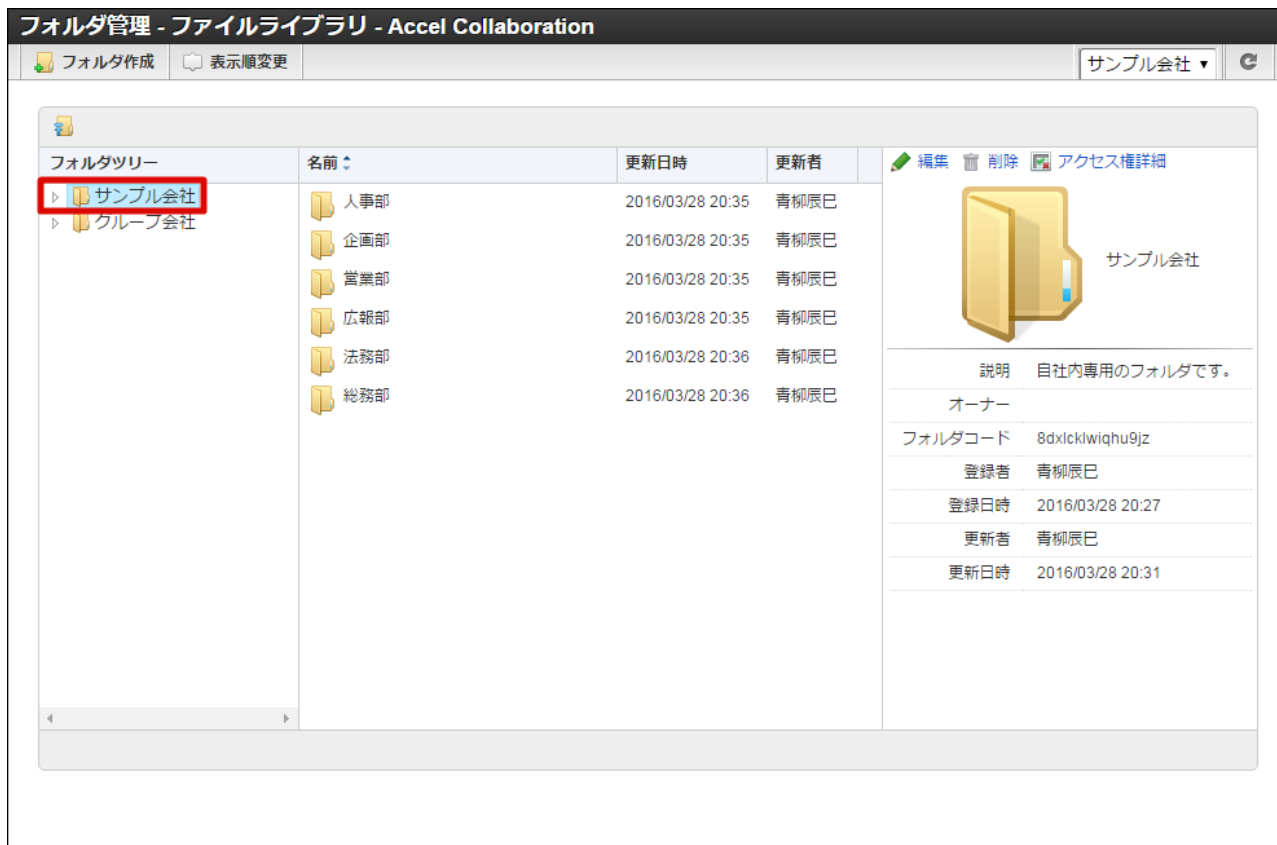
フォルダ管理 - ファイルライブラリ - Accel Collaboration

フォルダ作成　表示順変更　サンプル会社 ▾

フォルダツリー

サンプル会社
クループ会社

| 名前 | 更新日時 | 更新者 |
|---|---|---|
| 人事部 | 2016/03/28 20:35 | 青柳辰巳 |
| 企画部 | 2016/03/28 20:35 | 青柳辰巳 |
| 営業部 | 2016/03/28 20:35 | 青柳辰巳 |
| 広報部 | 2016/03/28 20:35 | 青柳辰巳 |
| 法務部 | 2016/03/28 20:36 | 青柳辰巳 |
| 総務部 | 2016/03/28 20:36 | 青柳辰巳 |

編集　削除　アクセス権詳細

サンプル会社

| 説明 | 自社内専用のフォルダです。 |
|---|---|
| オーナー | |
| フォルダコード | 8dxlcklwiqhu9jz |
| 登録者 | 青柳辰巳 |
| 登録日時 | 2016/03/28 20:27 |
| 更新者 | 青柳辰巳 |
| 更新日時 | 2016/03/28 20:31 |